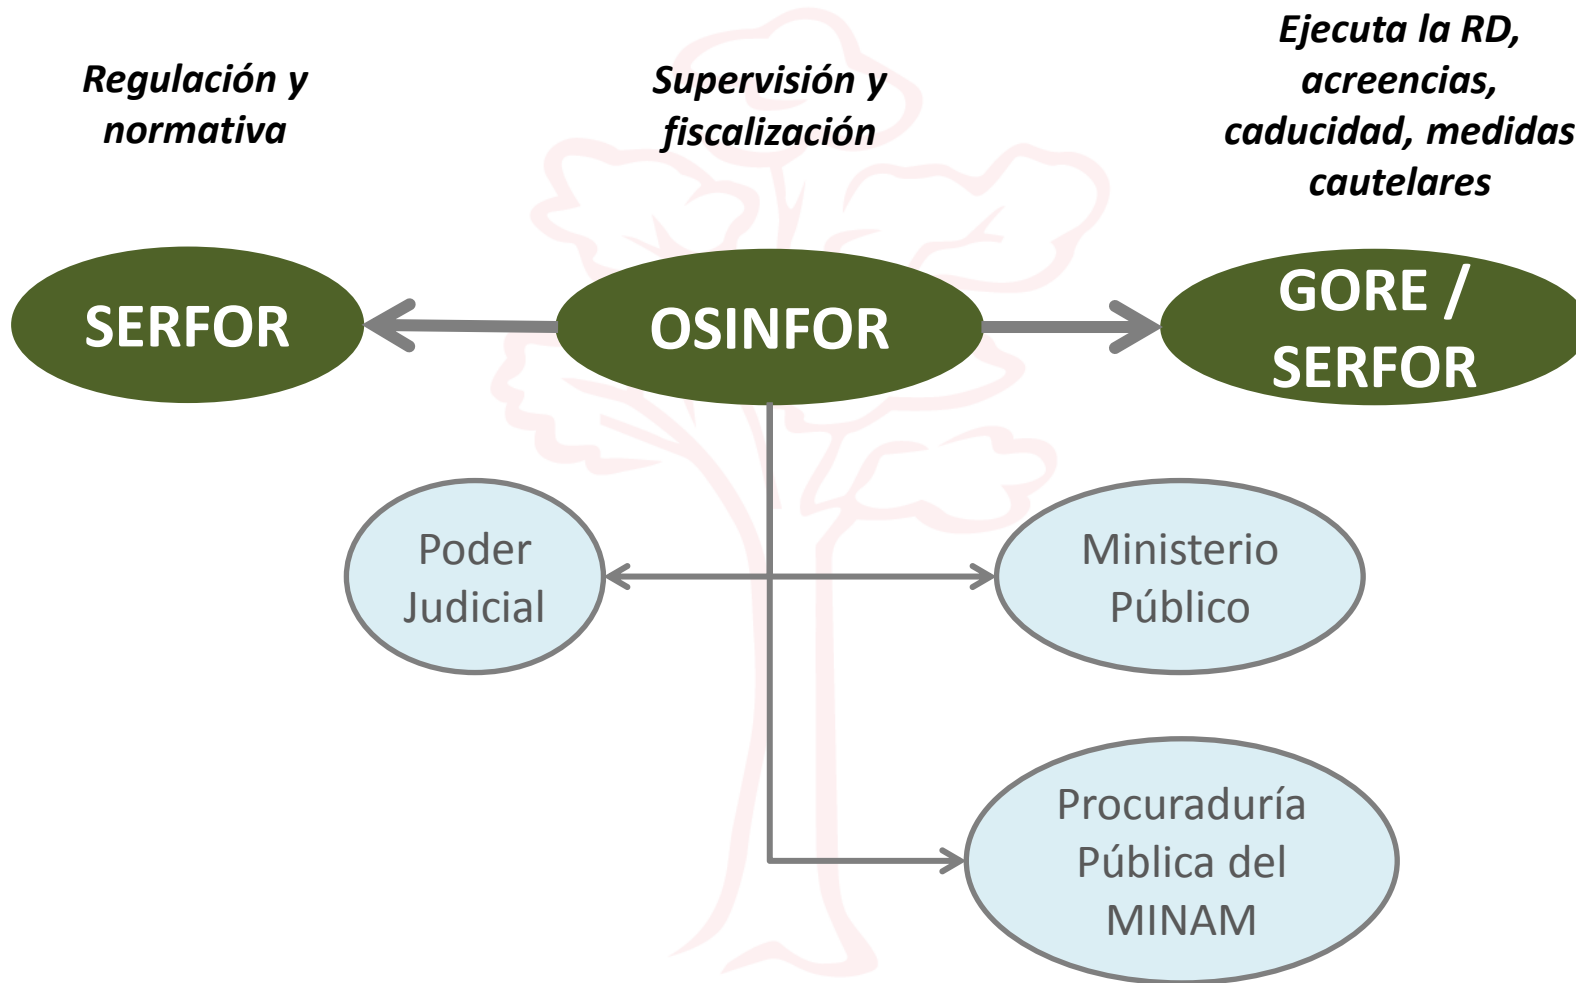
Regulación y normativa

Supervisión y fiscalización

Ejecuta la RD, acreencias, caducidad, medidas cautelares

SERFOR

OSINFOR

GORE / SERFOR

Poder Judicial

Ministerio Público

Procuraduría Pública del MINAM